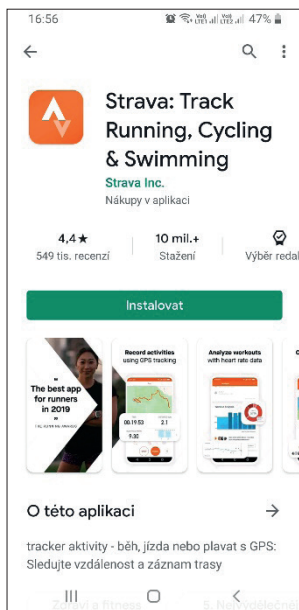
16:56 47%

Strava: Track Running, Cycling & Swimming

Strava Inc.

Nákupy v aplikaci

4,4 ★
549 tis. recenzí

10 mil.+
Stažení

Výběr redal

Instalovat

The best app for runners in 2019

Record activities using GPS tracking

Analyze workouts with heart rate data

O této aplikaci

tracker aktivity - běh, jízda nebo plavat s GPS: Sledujte vzdálenost a záznam trasy

Zdraví a fitness

5. Nejvýdělečně